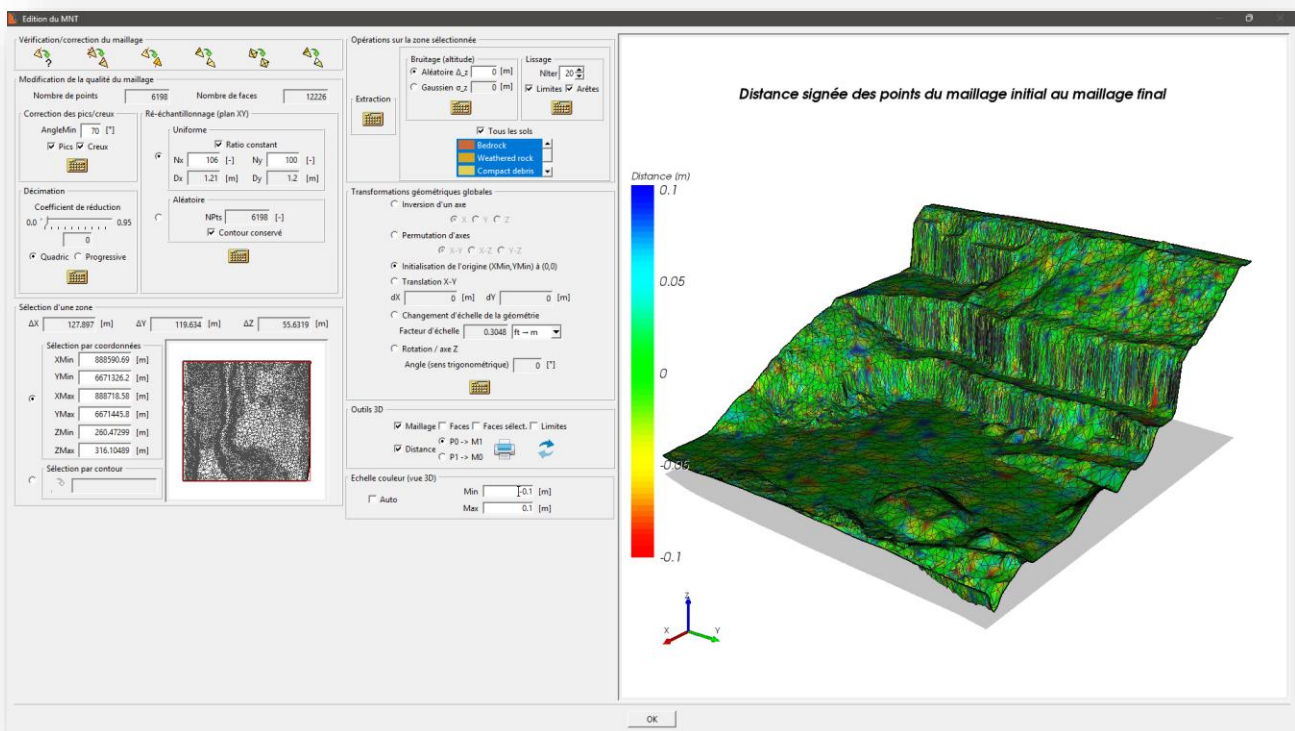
Edition du MNT

Vérification/correction du maillage

Modification de la qualité du maillage
Nombre de points 6198 Nombre de faces 12226

Correction des pics/creux
AngleMin 70 [°]
☑ Pics ☑ Creux

Ré-échantillonnage (plan XY)
Uniforme
☑ Ratio constant
Nx 106 [-] Ny 100 [-]
Dx 1.21 [m] Dy 1.2 [m]

Décimation
Coefficient de réduction
0.0 0.95
0
◉ Quadric ○ Progressive

Aléatoire
NPts 6198 [-]
☑ Contour conservé

Sélection d'une zone
ΔX 127.897 [m] ΔY 119.634 [m] ΔZ 55.6319 [m]
Sélection par coordonnées
XMin 888590.69 [m]
YMin 6671326.2 [m]
XMax 888718.58 [m]
YMax 6671445.8 [m]
ZMin 260.47299 [m]
ZMax 316.10489 [m]
Sélection par contour

Opérations sur la zone sélectionnée
Extraction
Bruitage (altitude)
◉ Aléatoire Δ_z 0 [m]
○ Gaussien σ_z 0 [m]
Lissage
NIter 20
☑ Limites ☑ Arêtes
☑ Tous les sols
Bedrock
Weathered rock
Compact debris

Transformations géométriques globales
○ Inversion d'un axe
◉ X ○ Y ○ Z
○ Permutation d'axes
◉ X-Y ○ X-Z ○ Y-Z
◉ Initialisation de l'origine (XMin,YMin) à (0,0)
○ Translation X-Y
dX 0 [m] dY 0 [m]
○ Changement d'échelle de la géométrie
Facteur d'échelle 0.3048 ft → m
○ Rotation / axe Z
Angle (sens trigonométrique) 0 [°]

Outils 3D
☑ Maillage ☐ Faces ☐ Faces sélect. ☐ Limites
☑ Distance ◉ P0 -> M1
○ P1 -> M0

Echelle couleur (vue 3D)
☐ Auto
Min -0.1 [m]
Max 0.1 [m]

Distance signée des points du maillage initial au maillage final

Distance (m)
0.1
0.05
0
-0.05
-0.1

Z
X
Y

OK